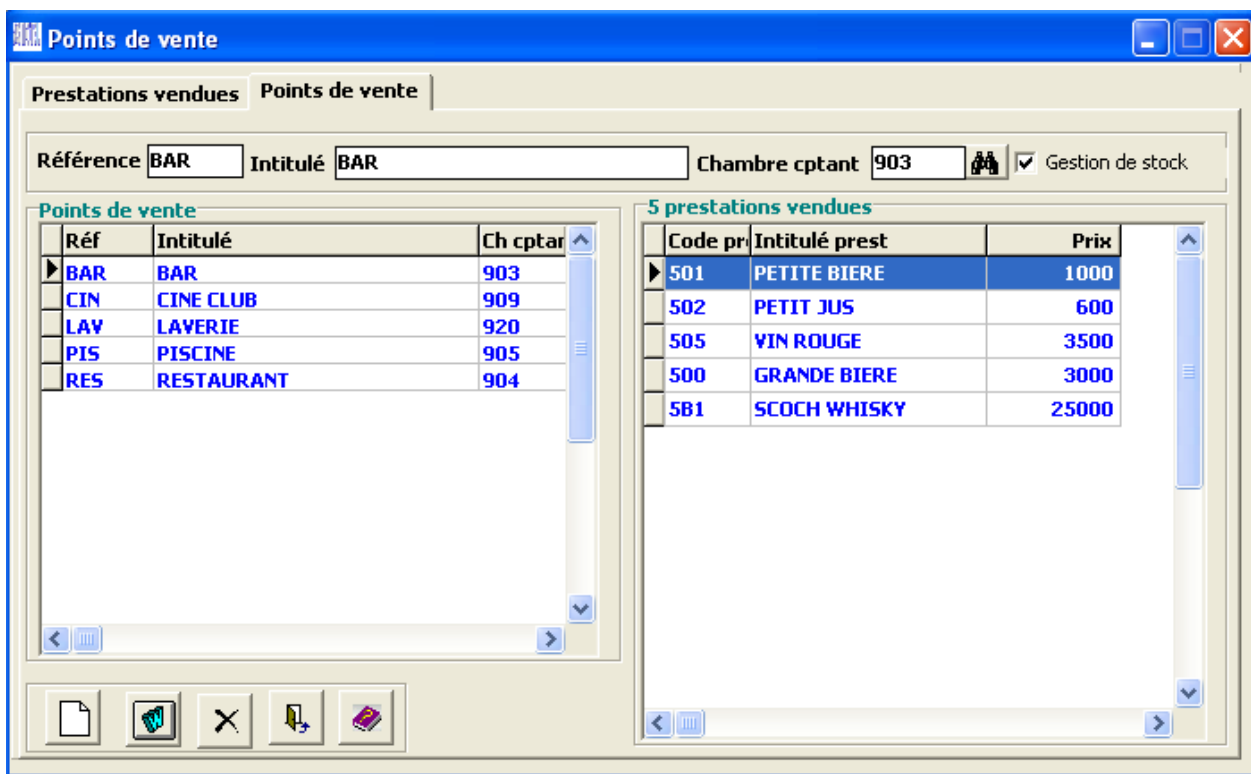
Points de vente

Prestations vendues | Points de vente

Référence BAR Intitulé BAR Chambre cptant 903 Gestion de stock

Points de vente

| Réf | Intitulé | Ch cptar |
|---|---|---|
| BAR | BAR | 903 |
| CIN | CINE CLUB | 909 |
| LAV | LAVERIE | 920 |
| PIS | PISCINE | 905 |
| RES | RESTAURANT | 904 |

5 prestations vendues

| Code pr | Intitulé prest | Prix |
|---|---|---|
| 501 | PETITE BIERE | 1000 |
| 502 | PETIT JUS | 600 |
| 505 | VIN ROUGE | 3500 |
| 500 | GRANDE BIERE | 3000 |
| 5B1 | SCOCH WHISKY | 25000 |